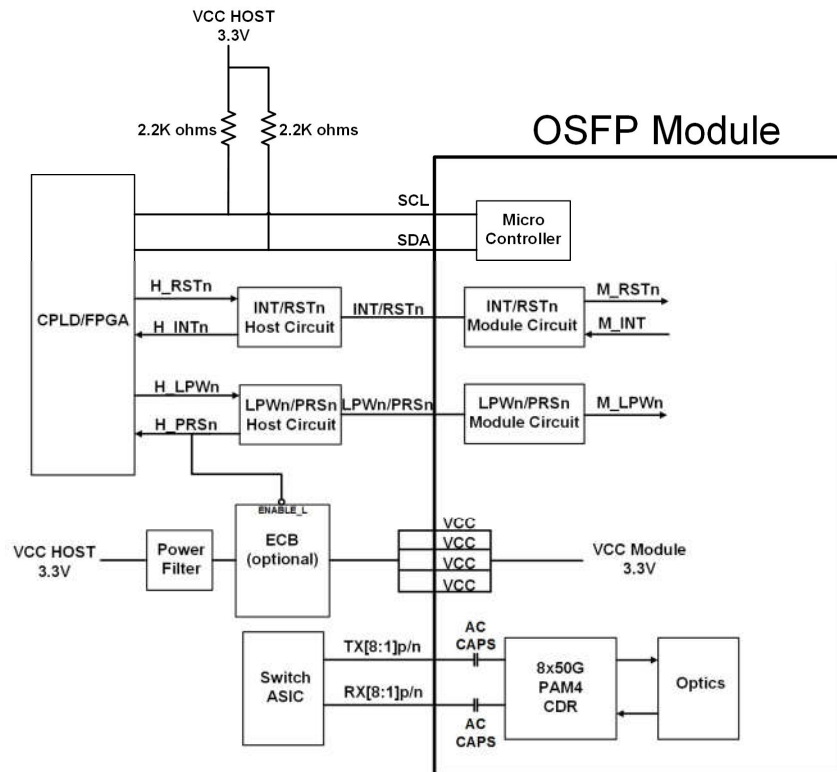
VCC HOST
3.3V

2.2K ohms
2.2K ohms

OSFP Module

SCL
SDA

Micro Controller

CPLD/FPGA

H_RSTn
H_INTn

INT/RSTn Host Circuit

INT/RSTn

INT/RSTn Module Circuit

M_RSTn
M_INT

H_LPWn
H_PRSn

LPWn/PRSn Host Circuit

LPWn/PRSn

LPWn/PRSn Module Circuit

M_LPWn

ENABLE_L

VCC HOST
3.3V

Power Filter

ECB (optional)

VCC
VCC
VCC
VCC

VCC Module
3.3V

AC CAPS

TX[8:1]p/n

Switch ASIC

RX[8:1]p/n

AC CAPS

8x50G PAM4 CDR

Optics